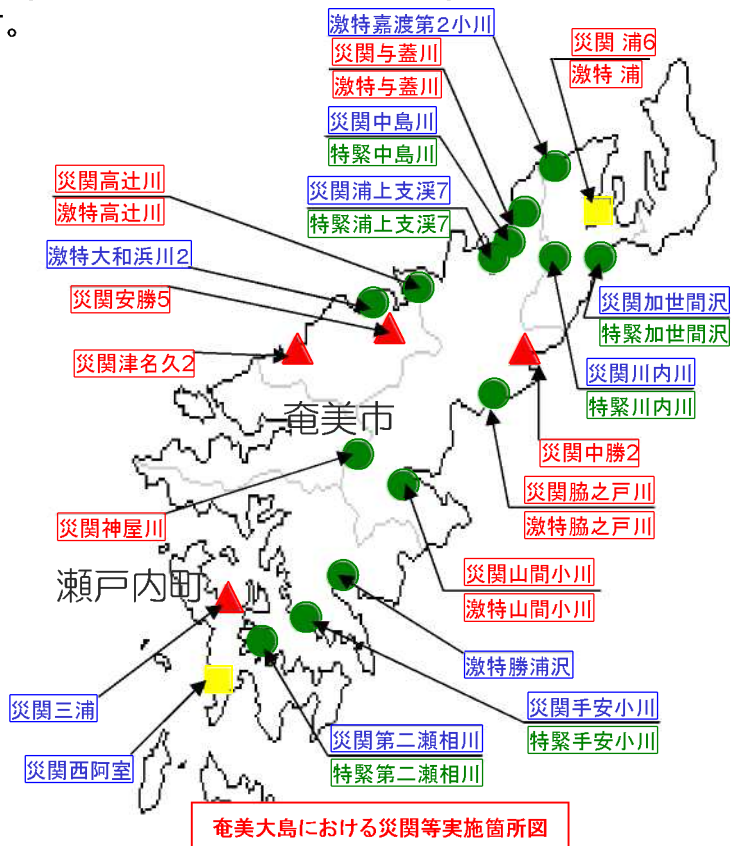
す。

激特嘉渡第2小川

災関 浦6

激特 浦

災関与蓋川

激特与蓋川

災関中島川

特緊中島川

災関高辻川

激特高辻川

災関浦上支渓7

特緊浦上支渓7

激特大和浜川2

災関安勝5

災関加世間沢

特緊加世間沢

災関津名久2

災関川内川

特緊川内川

奄美市

災関中勝2

災関脇之戸川

激特脇之戸川

災関神屋川

災関山間小川

激特山間小川

瀬戸内町

激特勝浦沢

災関三浦

災関手安小川

特緊手安小川

災関第二瀬相川

特緊第二瀬相川

災関西阿室

奄美大島における災関等実施箇所図